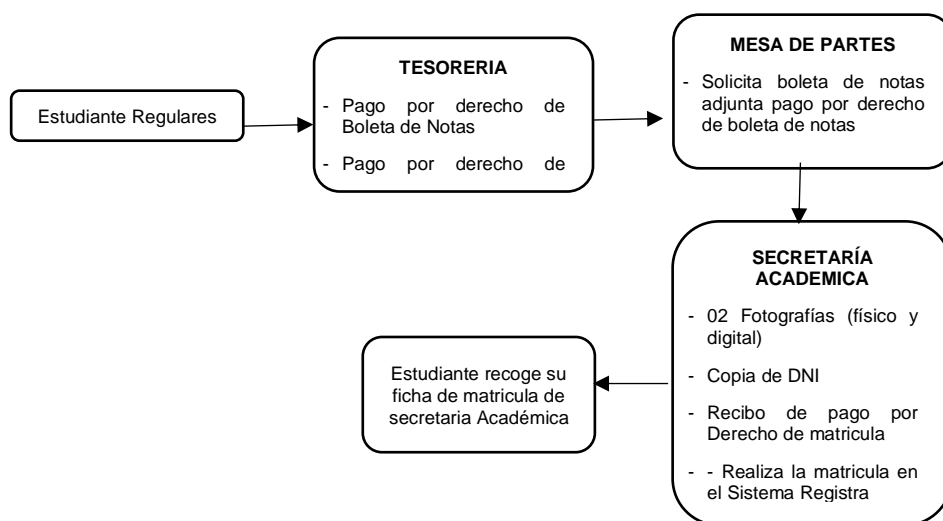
Estudiante Regulares

TESORERIA

- Pago por derecho de Boleta de Notas

- Pago por derecho de

MESA DE PARTES

- Solicita boleta de notas adjunta pago por derecho de boleta de notas

SECRETARÍA ACADEMICA

- 02 Fotografías (físico y digital)

- Copia de DNI

- Recibo de pago por Derecho de matricula

- - Realiza la matricula en el Sistema Registra

Estudiante recoge su ficha de matricula de secretaria Académica